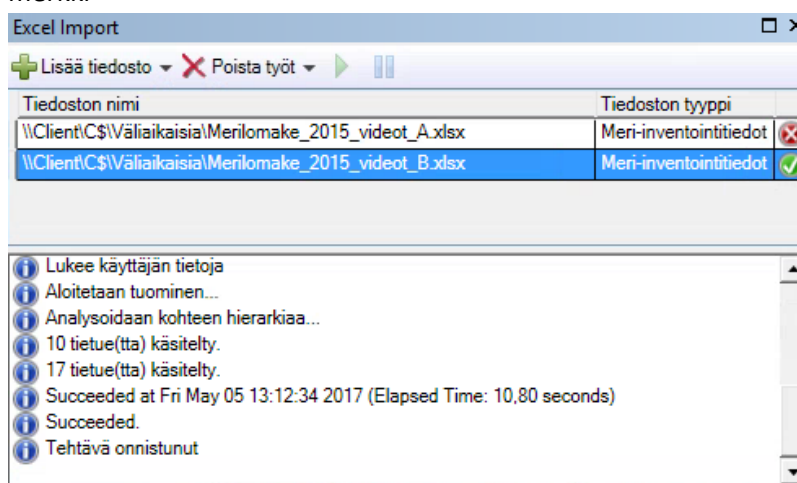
Excel Import

Lisää tiedosto ▾ Poista työt ▾

| Tiedoston nimi | Tiedoston tyyppi |
|---|---|
| \\Client\C$\Väliaikaisia\Merilomake_2015_videot_A.xlsx | Meri-inventointitiedot |
| \\Client\C$\Väliaikaisia\Merilomake_2015_videot_B.xlsx | Meri-inventointitiedot |

Lukee käyttäjän tietoja
Aloitetaan tuominen...
Analysoidaan kohteen hierarkiaa...
10 tietue(tta) käsitelty.
17 tietue(tta) käsitelty.
Succeeded at Fri May 05 13:12:34 2017 (Elapsed Time: 10,80 seconds)
Succeeded.
Tehtävä onnistunut